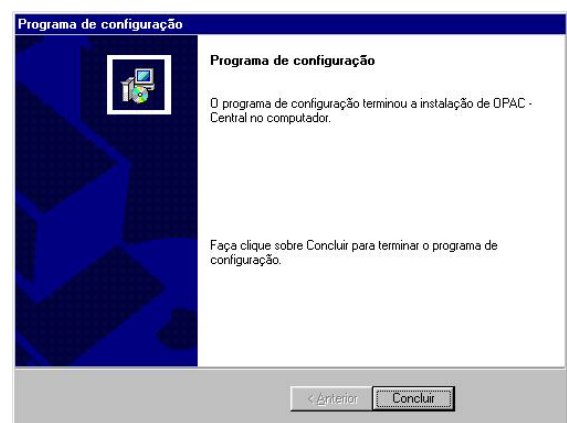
Programa de configuração

Programa de configuração

O programa de configuração terminou a instalação de OPAC - Central no computador.

Faça clique sobre Concluir para terminar o programa de configuração.

< Anterior

Concluir